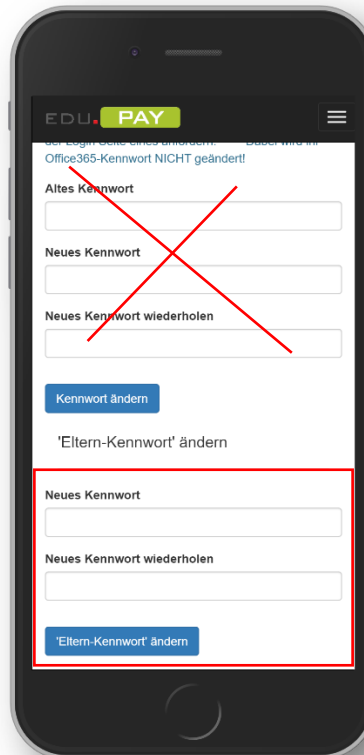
EDU. PAY

der Login-Seite eines anfordern. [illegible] Dabei wird Ihr Office365-Kennwort NICHT geändert!

Altes Kennwort

Neues Kennwort

Neues Kennwort wiederholen

Kennwort ändern

'Eltern-Kennwort' ändern

Neues Kennwort

Neues Kennwort wiederholen

'Eltern-Kennwort' ändern